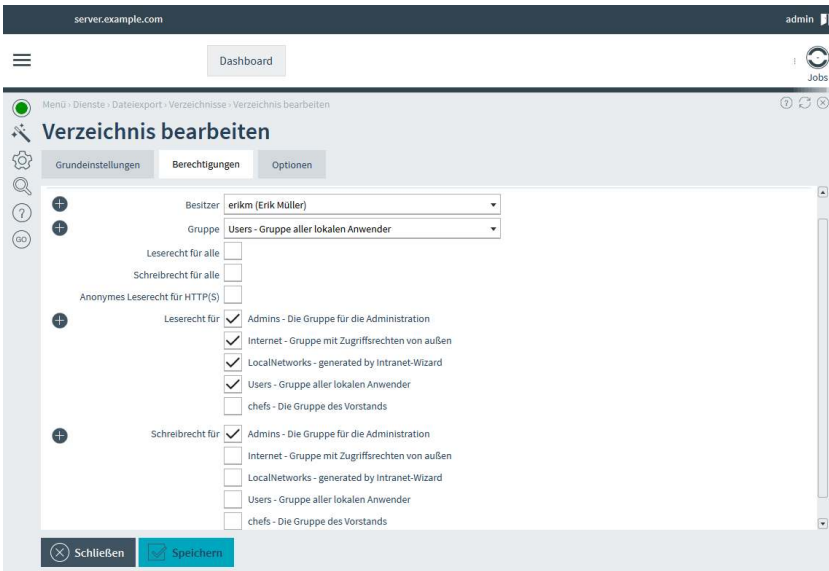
server.example.com

admin

Dashboard

Jobs

Menü › Dienste › Dateiexport › Verzeichnisse › Verzeichnis bearbeiten

Verzeichnis bearbeiten

Grundeinstellungen

Berechtigungen

Optionen

Besitzer erikm (Erik Müller)

Gruppe Users - Gruppe aller lokalen Anwender

Leserecht für alle

Schreibrecht für alle

Anonymes Leserecht für HTTP(S)

Leserecht für Admins - Die Gruppe für die Administration

Internet - Gruppe mit Zugriffsrechten von außen

LocalNetworks - generated by Intranet-Wizard

Users - Gruppe aller lokalen Anwender

chefs - Die Gruppe des Vorstands

Schreibrecht für Admins - Die Gruppe für die Administration

Internet - Gruppe mit Zugriffsrechten von außen

LocalNetworks - generated by Intranet-Wizard

Users - Gruppe aller lokalen Anwender

chefs - Die Gruppe des Vorstands

Schließen

Speichern